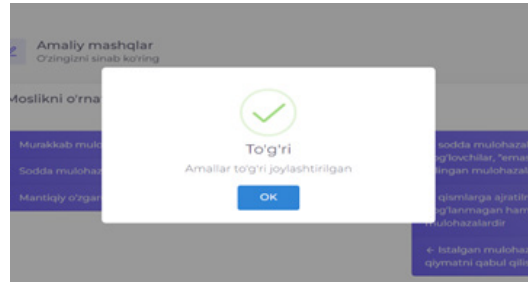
Amaliy mashqlar
O'zingizni sinab ko'ring

Moslikni o'rna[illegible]

Murakkab mulo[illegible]

Sodda muloha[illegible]

Mantiqiy o'zgar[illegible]

To'g'ri
Amallar to'g'ri joylashtirilgan
OK

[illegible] sodda mulohaz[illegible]
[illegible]g'lovchilar, "ema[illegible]
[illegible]lingan mulohaz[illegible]

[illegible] qismlarga ajratil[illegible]
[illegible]g'lanmagan ham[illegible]
mulohazalardir

← Istalgan mulohaz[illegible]
qiymatni qabul qili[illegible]